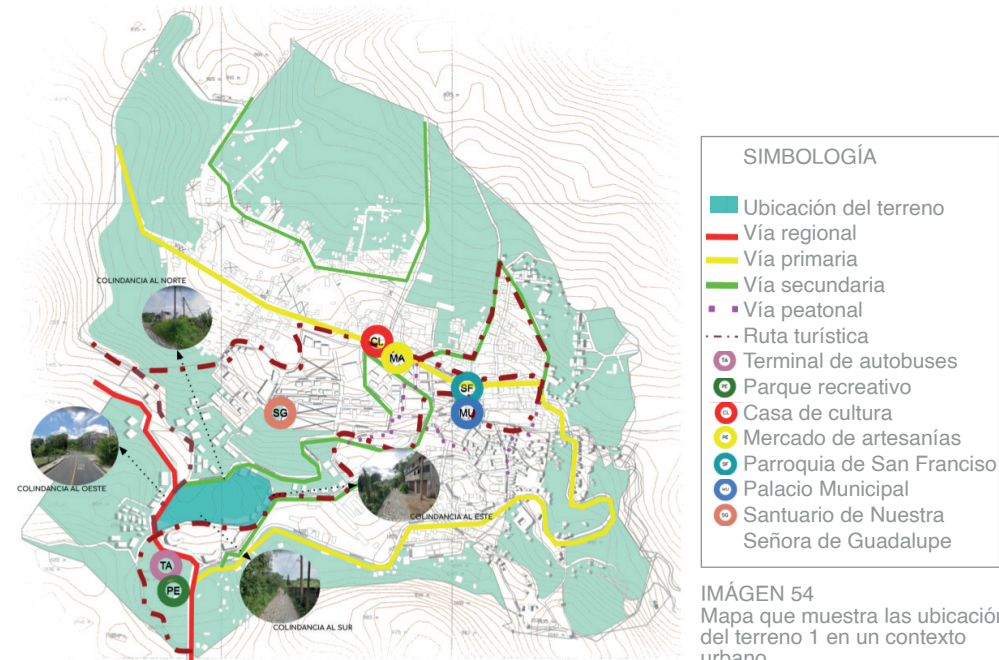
COLINDANCIA AL NORTE

COLINDANCIA AL OESTE

COLINDANCIA AL ESTE

COLINDANCIA AL SUR

CL
MA
SF
MU
SG
TA
PE

SIMBOLOGÍA

Ubicación del terreno
Vía regional
Vía primaria
Vía secundaria
Vía peatonal
Ruta turística
TA Terminal de autobuses
PE Parque recreativo
CL Casa de cultura
MA Mercado de artesanías
SF Parroquia de San Francisco
MU Palacio Municipal
SG Santuario de Nuestra Señora de Guadalupe

IMÁGEN 54
Mapa que muestra las ubicación del terreno 1 en un contexto urbano